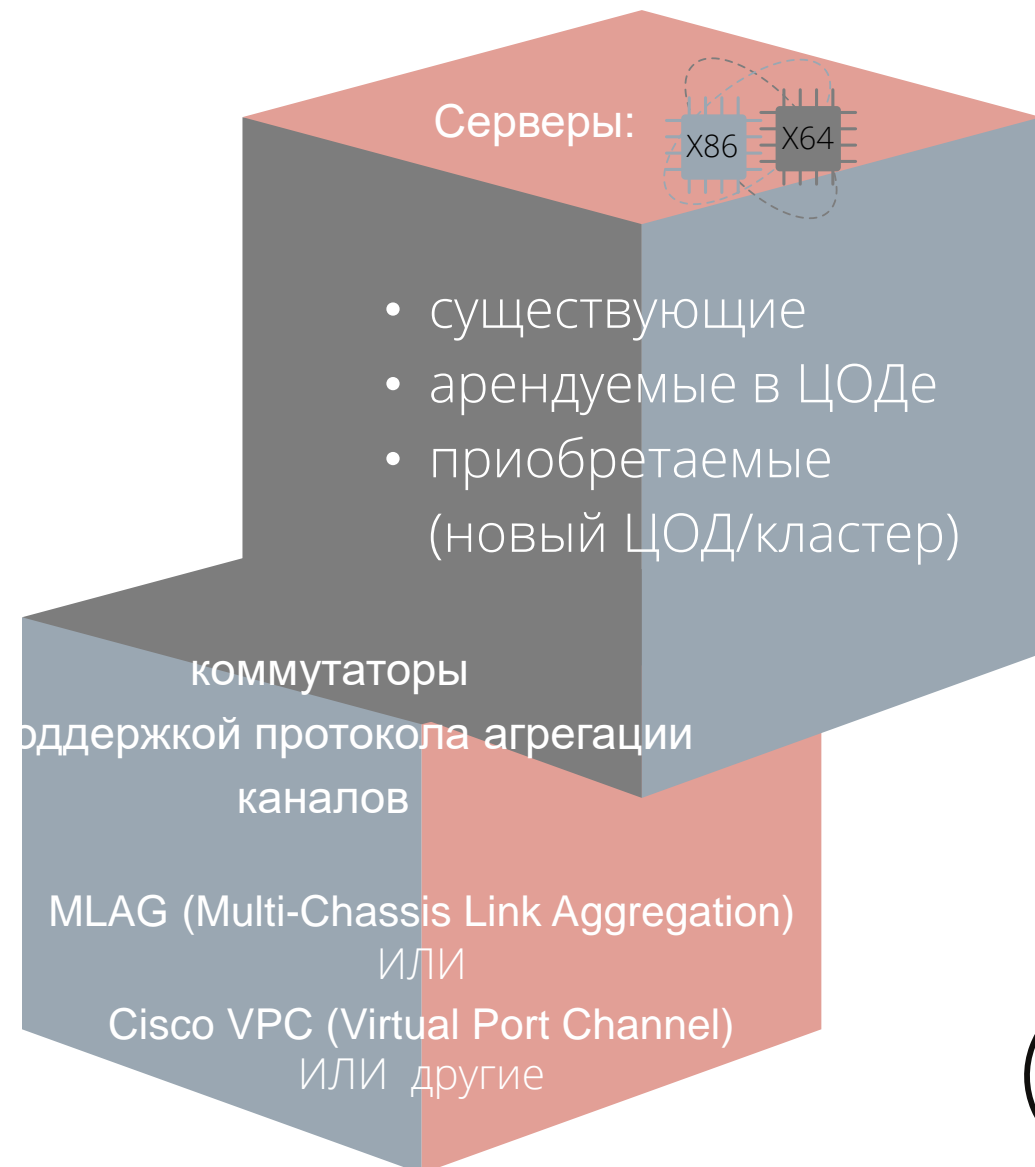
Серверы:

X86 X64

• существующие
• арендуемые в ЦОДе
• приобретаемые (новый ЦОД/кластер)

коммутаторы
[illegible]оддержкой протокола агрегации каналов

MLAG (Multi-Chassis Link Aggregation)
ИЛИ
Cisco VPC (Virtual Port Channel)
ИЛИ другие